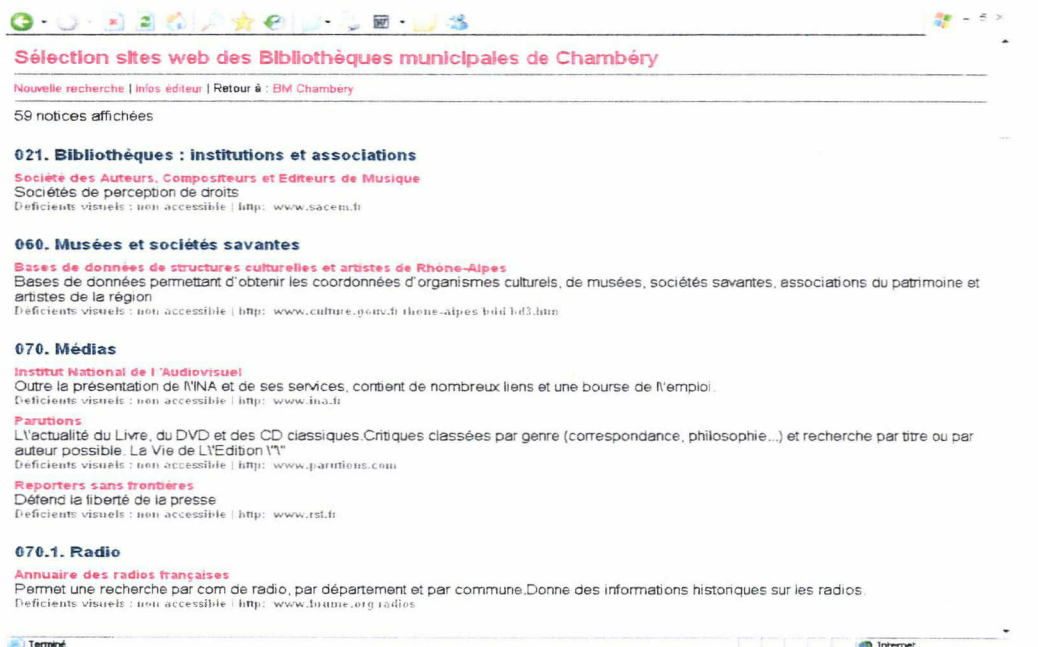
Sélection sites web des Bibliothèques municipales de Chambéry

Nouvelle recherche | Infos éditeur | Retour à : BM Chambery

59 notices affichées

021. Bibliothèques : institutions et associations

Société des Auteurs, Compositeurs et Editeurs de Musique
Sociétés de perception de droits
Deficients visuels : non accessible | http: www.sacem.fr

060. Musées et sociétés savantes

Bases de données de structures culturelles et artistes de Rhône-Alpes
Bases de données permettant d'obtenir les coordonnées d'organismes culturels, de musées, sociétés savantes, associations du patrimoine et artistes de la région
Deficients visuels : non accessible | http: www.culture.gouv.fr rhone-alpes bdd bd3.htm

070. Médias

Institut National de l'Audiovisuel
Outre la présentation de l\'INA et de ses services, contient de nombreux liens et une bourse de l\'emploi.
Deficients visuels : non accessible | http: www.ina.fr

Parutions
L\'actualité du Livre, du DVD et des CD classiques.Critiques classées par genre (correspondance, philosophie...) et recherche par titre ou par auteur possible. La Vie de L\'Edition \"\"
Deficients visuels : non accessible | http: www.parutions.com

Reporters sans frontières
Défend la liberté de la presse
Deficients visuels : non accessible | http: www.rsf.fr

070.1. Radio

Annuaire des radios françaises
Permet une recherche par com de radio, par département et par commune.Donne des informations historiques sur les radios.
Deficients visuels : non accessible | http: www.brame.org radios

Terminé
Internet